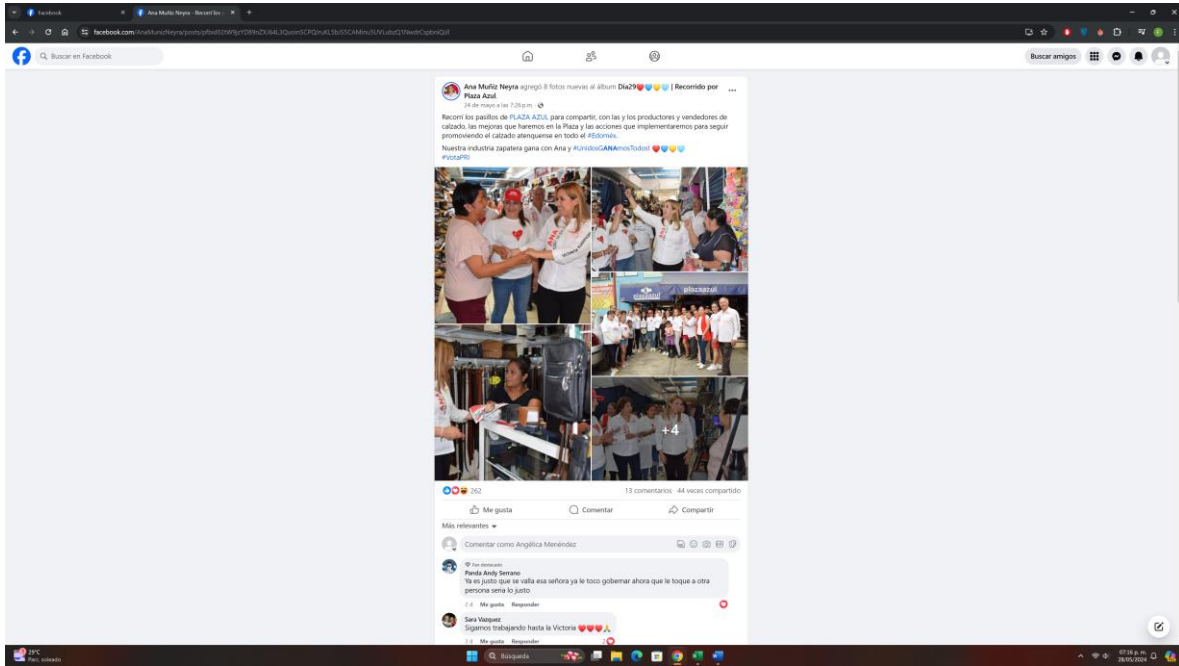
Facebook
Ana Muñiz Neyra - Recorrí los
facebook.com/AnaMunizNeyra/posts/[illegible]

Buscar en Facebook

Buscar amigos

Ana Muñiz Neyra agregó 8 fotos nuevas al álbum Día29 | Recorrido por Plaza Azul.
24 de mayo a las 7:26 p.m.

Recorrí los pasillos de PLAZA AZUL para compartir, con las y los productores y vendedores de calzado, las mejoras que haremos en la Plaza y las acciones que implementaremos para seguir promoviendo el calzado atenquense en todo el #Edoméx.

Nuestra industria zapatera gana con Ana y #UnidosGANAmosTodos!
#VotaPRI

plazaazul

+4

262
13 comentarios 44 veces compartido

Me gusta
Comentar
Compartir

Más relevantes

Comentar como Angélica Menéndez

Fan destacado
Panda Andy Serrano
Ya es justo que se valla esa señora ya le toco gobernar ahora que le toque a otra persona seria lo justo
2 d Me gusta Responder

Sara Vazquez
Sigamos trabajando hasta la Victoria
2 d Me gusta Responder 2

29°C
Parc. soleado
Búsqueda
07:16 p. m.
28/05/2024